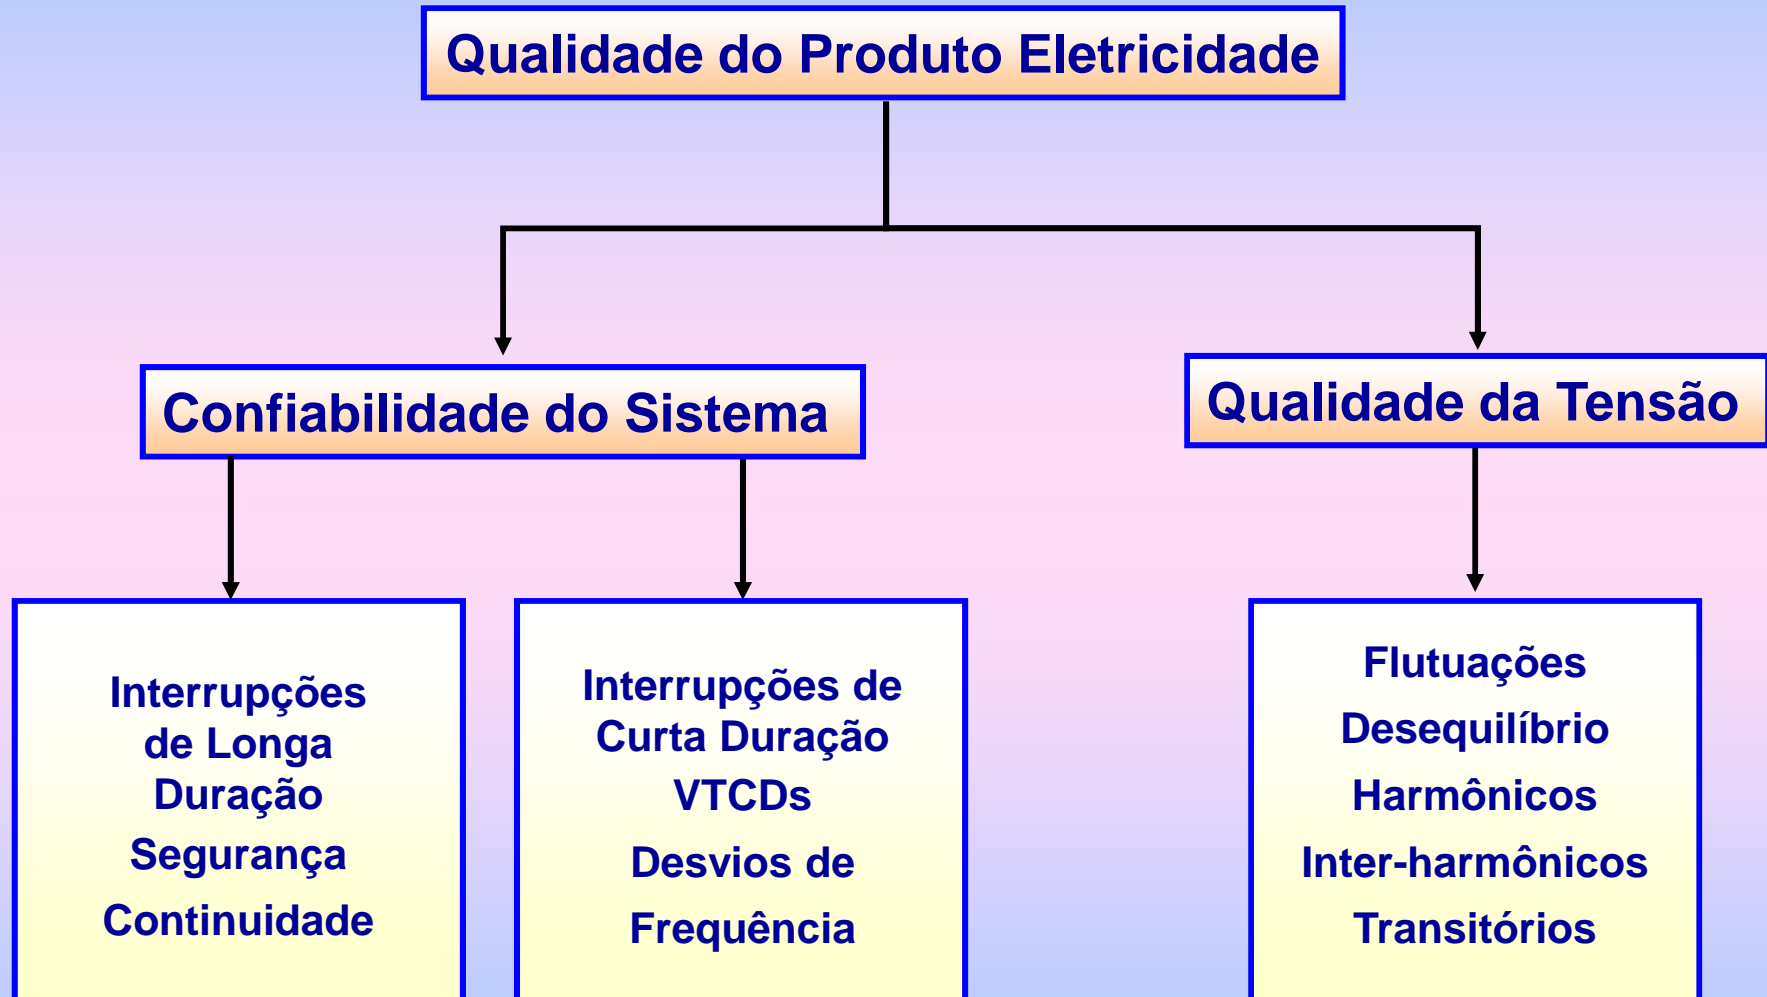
Qualidade do Produto Eletricidade

Confiabilidade do Sistema

Qualidade da Tensão

Interrupções de Longa Duração
Segurança
Continuidade

Interrupções de Curta Duração
VTCDs
Desvios de Frequência

Flutuações
Desequilíbrio
Harmônicos
Inter-harmônicos
Transitórios